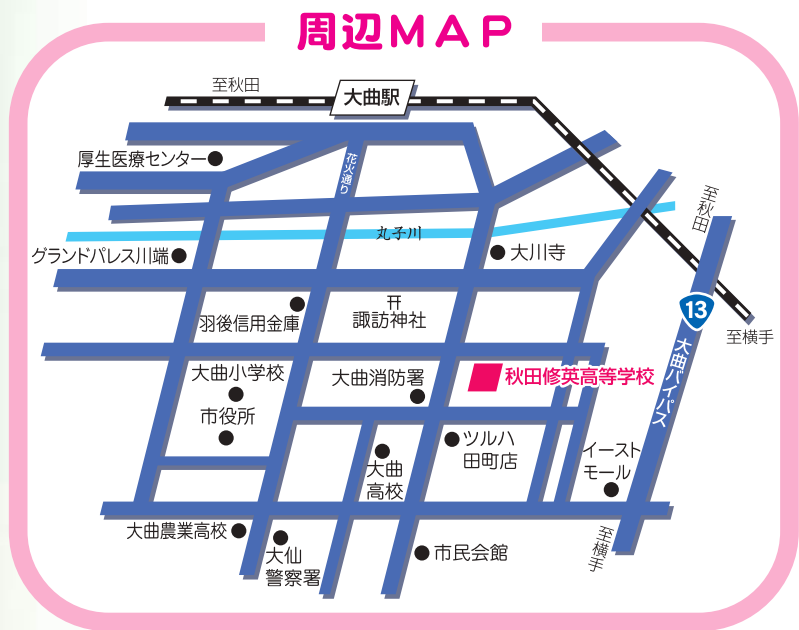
周辺MAP

至秋田

大曲駅

至秋田

厚生医療センター

花火通り

丸子川

グランドパレス川端

大川寺

13

羽後信用金庫

⛩
諏訪神社

至横手

大曲バイパス

大曲小学校

大曲消防署

秋田修英高等学校

市役所

ツルハ
田町店

イースト
モール

大曲
高校

大曲農業高校

大仙
警察署

市民会館

至横手